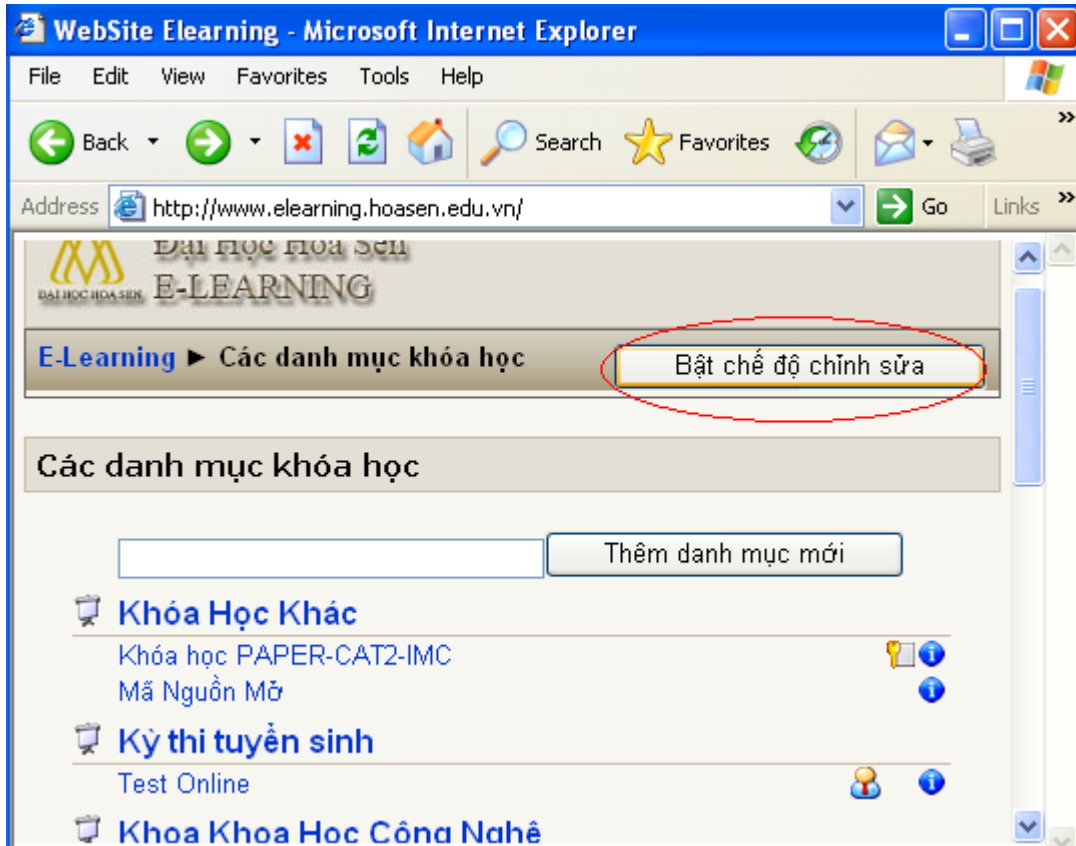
WebSite Elearning - Microsoft Internet Explorer

File Edit View Favorites Tools Help

Back Search Favorites

Address http://www.elearning.hoasen.edu.vn/ Go Links

Đại Học Hoa Sen
ĐẠI HỌC HOA SEN E-LEARNING

E-Learning ► Các danh mục khóa học

Bật chế độ chỉnh sửa

Các danh mục khóa học

Thêm danh mục mới

Khóa Học Khác

Khóa học PAPER-CAT2-IMC

Mã Nguồn Mở

Kỳ thi tuyển sinh

Test Online

Khoa Khoa Học Công Nghệ